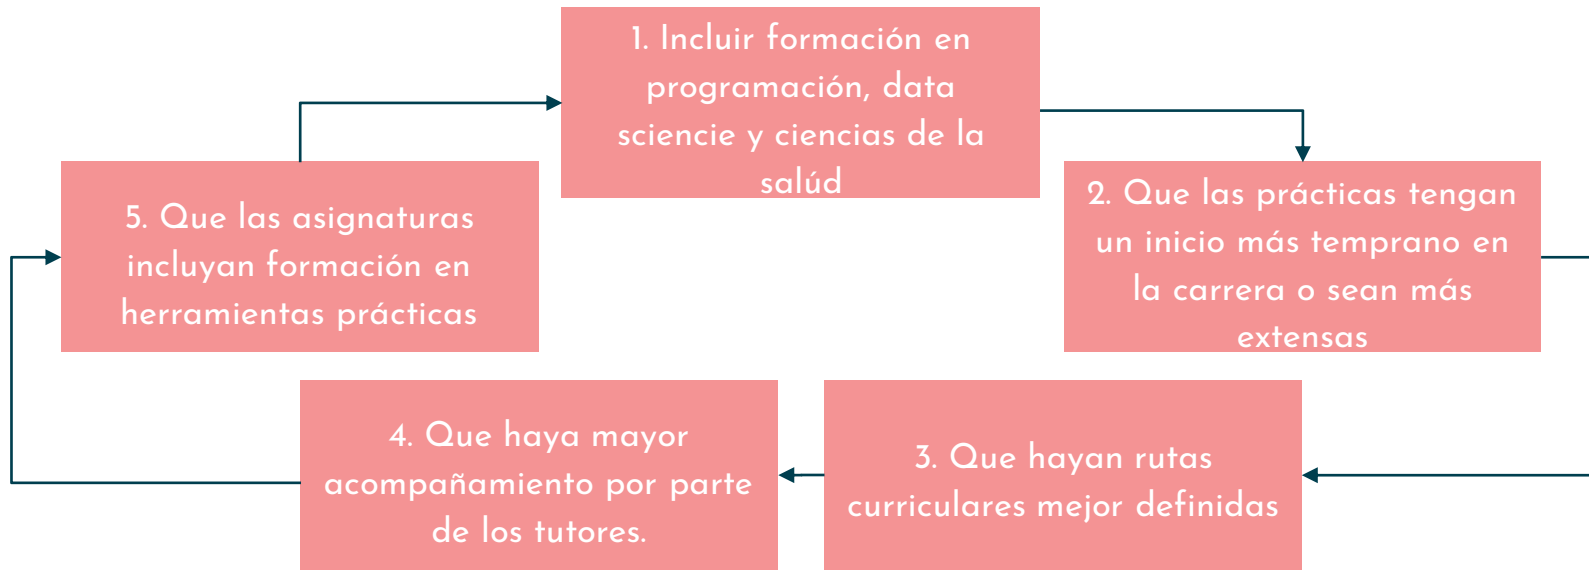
1. Incluir formación en programación, data sciencie y ciencias de la salúd

2. Que las prácticas tengan un inicio más temprano en la carrera o sean más extensas

3. Que hayan rutas curriculares mejor definidas

4. Que haya mayor acompañamiento por parte de los tutores.

5. Que las asignaturas incluyan formación en herramientas prácticas